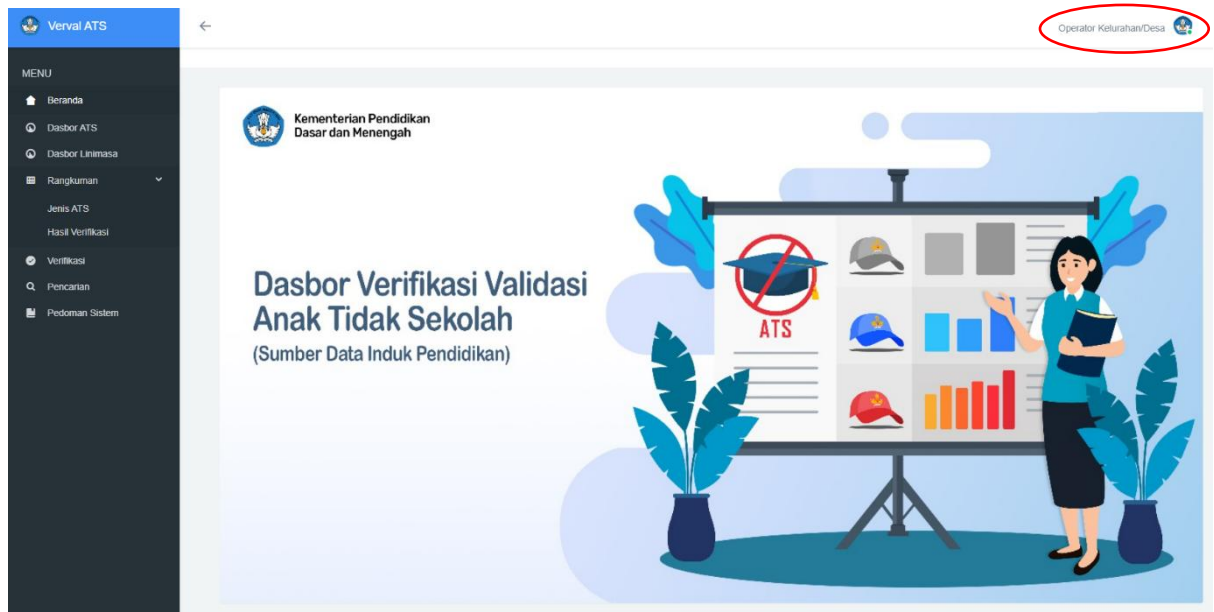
Verval ATS

←

Operator Kelurahan/Desa

MENU

Beranda

Dasbor ATS

Dasbor Linimasa

Rangkuman

Jenis ATS

Hasil Verifikasi

Verifikasi

Pencarian

Pedoman Sistem

Kementerian Pendidikan Dasar dan Menengah

Dasbor Verifikasi Validasi Anak Tidak Sekolah

(Sumber Data Induk Pendidikan)

ATS